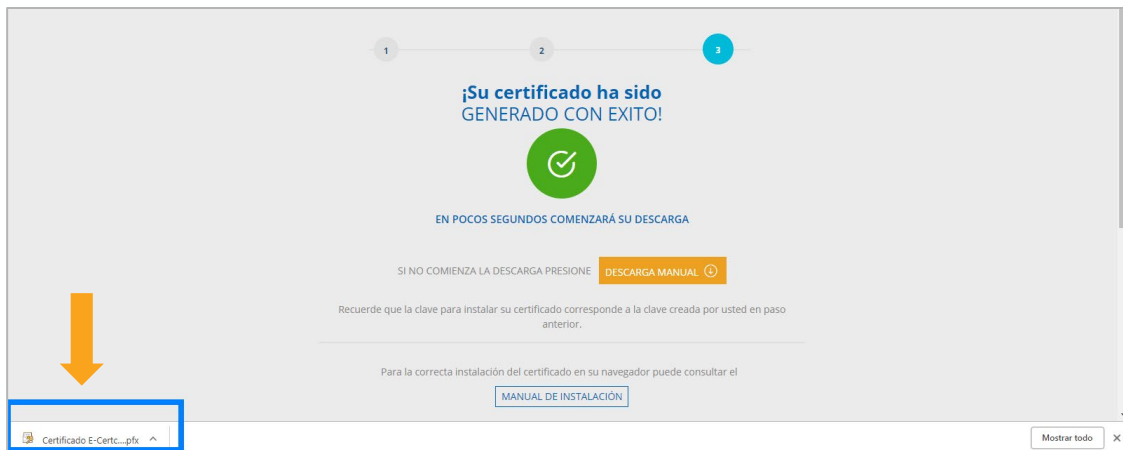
1 2 3

¡Su certificado ha sido
GENERADO CON EXITO!

EN POCOS SEGUNDOS COMENZARÁ SU DESCARGA

SI NO COMIENZA LA DESCARGA PRESIONE DESCARGA MANUAL

Recuerde que la clave para instalar su certificado corresponde a la clave creada por usted en paso anterior.

Para la correcta instalación del certificado en su navegador puede consultar el

MANUAL DE INSTALACIÓN

Certificado E-Certc....pfx

Mostrar todo ×